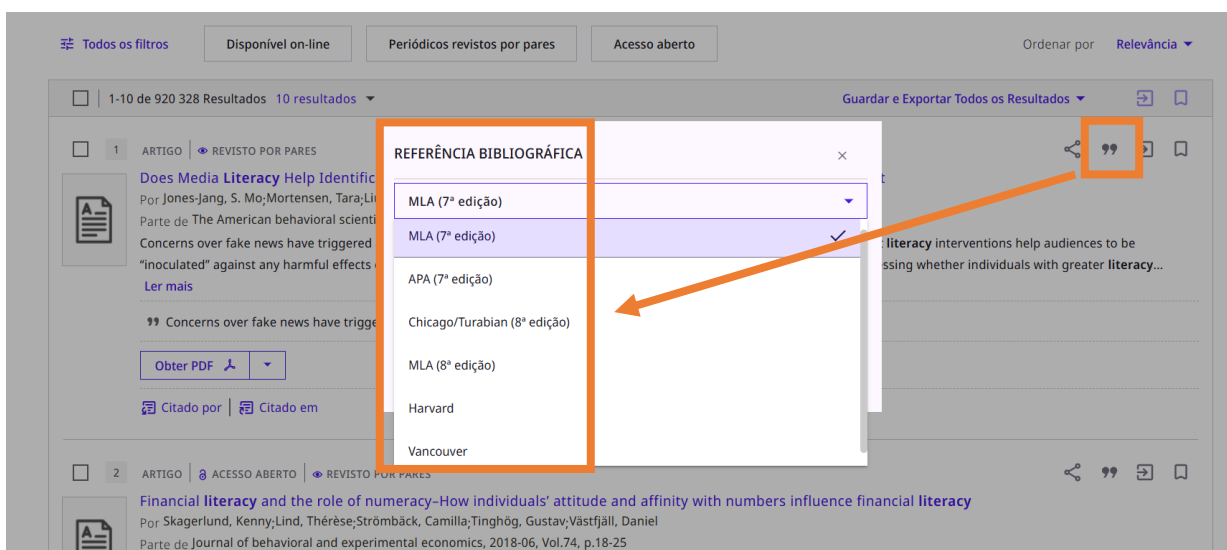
Todos os filtros | Disponível on-line | Periódicos revistos por pares | Acesso aberto | Ordenar por Relevância

1-10 de 920 328 Resultados 10 resultados

Guardar e Exportar Todos os Resultados

1 ARTIGO REVISTO POR PARES

Does Media Literacy Help Identific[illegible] t

Por Jones-Jang, S. Mo; Mortensen, Tara; Li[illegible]

Parte de The American behavioral scienti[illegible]

Concerns over fake news have triggered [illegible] literacy interventions help audiences to be "inoculated" against any harmful effects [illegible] ssing whether individuals with greater literacy...

Ler mais

Concerns over fake news have trigge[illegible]

Obter PDF

Citado por | Citado em

REFERÊNCIA BIBLIOGRÁFICA

×

MLA (7ª edição)

MLA (7ª edição)

APA (7ª edição)

Chicago/Turabian (8ª edição)

MLA (8ª edição)

Harvard

Vancouver

2 ARTIGO ACESSO ABERTO REVISTO POR PARES

Financial literacy and the role of numeracy–How individuals' attitude and affinity with numbers influence financial literacy

Por Skagerlund, Kenny; Lind, Thérèse; Strömbäck, Camilla; Tinghög, Gustav; Västfjäll, Daniel

Parte de Journal of behavioral and experimental economics, 2018-06, Vol.74, p.18-25